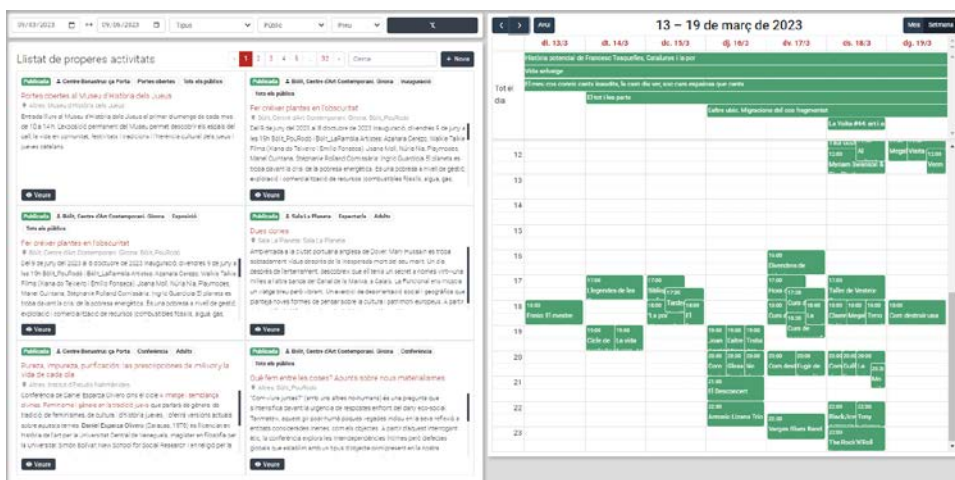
09/03/2023 ↔ 09/06/2023 Tipus Públic Preu

Llistat de properes activitats

1 2 3 4 5 ... 32 › Cerca + Nova

Publicada Centre Bonastruc ça Porta Portes obertes Tots els públics

Portes obertes al Museu d'Història dels Jueus

Museu d'Història dels Jueus

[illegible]

Veure

Publicada Bòlit, Centre d'Art Contemporani. Girona Inauguració Tots els públics

Fer créixer plantes en l'obscuritat

Bòlit_Centre d'Art Contemporani. Girona. Bòlit_PouRodó

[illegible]

Veure

Publicada Bòlit, Centre d'Art Contemporani. Girona Exposició Tots els públics

Fer créixer plantes en l'obscuritat

Bòlit_Centre d'Art Contemporani. Girona. Bòlit_PouRodó

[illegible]

Veure

Publicada Sala La Planeta Espectacle Adults

Dues dones

Sala La Planeta. Sala La Planeta

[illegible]

Veure

Publicada Centre Bonastruc ça Porta Conferència Adults

Puresa, impuresa, purificación: las prescripciones de mikvah y la vida de cada día

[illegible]

Veure

Publicada Bòlit, Centre d'Art Contemporani. Girona Conferència

Què fem entre les coses? Apunts sobre nous materialismes

Altres. Bòlit_PouRodó

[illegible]

Veure

‹ › Avui 13 – 19 de març de 2023 Mes Setmana

| | dl. 13/3 | dt. 14/3 | dc. 15/3 | dj. 16/3 | dv. 17/3 | ds. 18/3 | dg. 19/3 |
|---|---|---|---|---|---|---|---|

Tot el dia
Història potencial de Francesc Tosquelles. Catalunya i la por
Vida arbrega
El meu cos conté canta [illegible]
El tot i les parts
Sales obs. Migracions del cos fragmentat
La Volta #44: art i a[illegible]

12 13 14 15 16 17 18 19 20 21 22 23

16:00 Divendres de
17:00 Llegendes de les
17:00 Taller de Vestidor
18:00 Cinés El mestre
19:00 Cicle de La vida
20:00 Coro Cien del Fugit de
21:00 El Desconcert
22:00 Antonio Lizana Trio
22:00 Vergès Blues Band
The Rock Wild